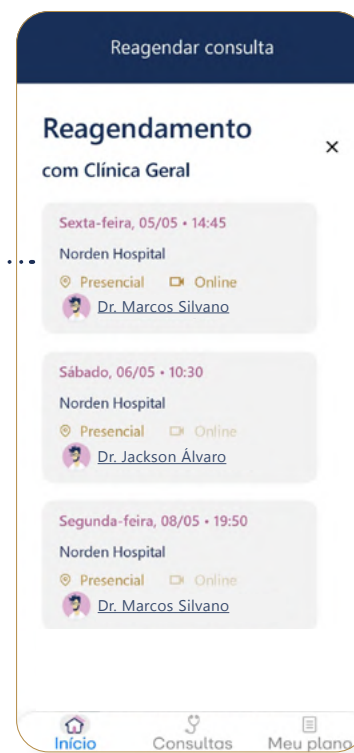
Reagendar consulta

Reagendamento
com Clínica Geral

×

Sexta-feira, 05/05 • 14:45
Norden Hospital
Presencial Online
Dr. Marcos Silvano

Sábado, 06/05 • 10:30
Norden Hospital
Presencial Online
Dr. Jackson Álvaro

Segunda-feira, 08/05 • 19:50
Norden Hospital
Presencial Online
Dr. Marcos Silvano

Início Consultas Meu plano